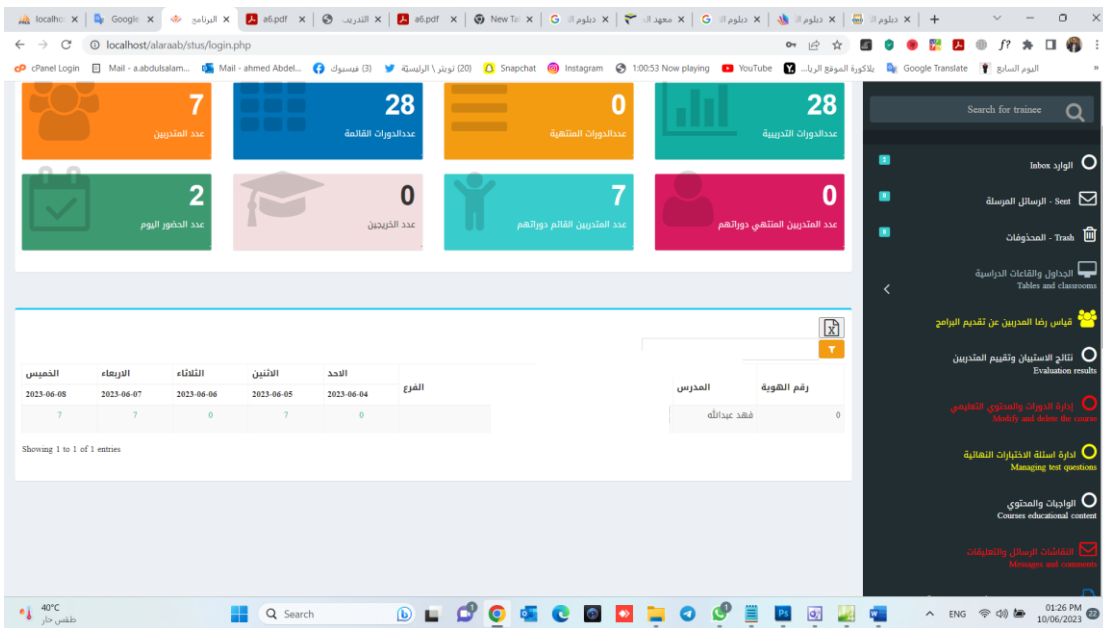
localho | Google | البرنامج | a6.pdf | التدريب | a6.pdf | New Ta | دبلوم ا | معهد ا | دبلوم ا | دبلوم ا | دبلوم ا

localhost/alaraab/stus/login.php

cPanel Login | Mail - a.abdulsalam... | Mail - ahmed Abdel... | فيسبوك (3) | تويتر \ الرئيسة (20) | Snapchat | Instagram | 1:00:53 Now playing | YouTube | بلاكورة الموقع الريا... | Google Translate | اليوم السابع

7
عدد المتدربين

28
عددالدورات القائمة

0
عددالدورات المنتهية

28
عددالدورات التدريبية

2
عدد الحضور اليوم

0
عدد الخريجين

7
عدد المتدربين القائم دوراتهم

0
عدد المتدربين المنتهي دوراتهم

Search for trainee

الوارد Inbox

Sent - الرسائل المرسلة

Trash - المحذوفات

الجداول والقاعات الدراسية
Tables and classrooms

قياس رضا المدربين عن تقديم البرامج

نتائج الاستبيان وتقييم المتدربين
Evaluation results

إدارة الدورات والمحتوي التعليمي
Modify and delete the course

ادارة اسئلة الاختبارات النهائية
Managing test questions

الواجبات والمحتوي
Courses educational content

النقاشات الرسائل والتعليقات
Messages and comments

| رقم الهوية | المدرس | الفرع | الاحد 2023-06-04 | الاثنين 2023-06-05 | الثلاثاء 2023-06-06 | الاربعاء 2023-06-07 | الخميس 2023-06-08 |
|---|---|---|---|---|---|---|---|
| 0 | فهد عبدالله | | 0 | 7 | 0 | 7 | 7 |

Showing 1 to 1 of 1 entries

40°C
طقس حار

Search

ENG
01:26 PM
10/06/2023